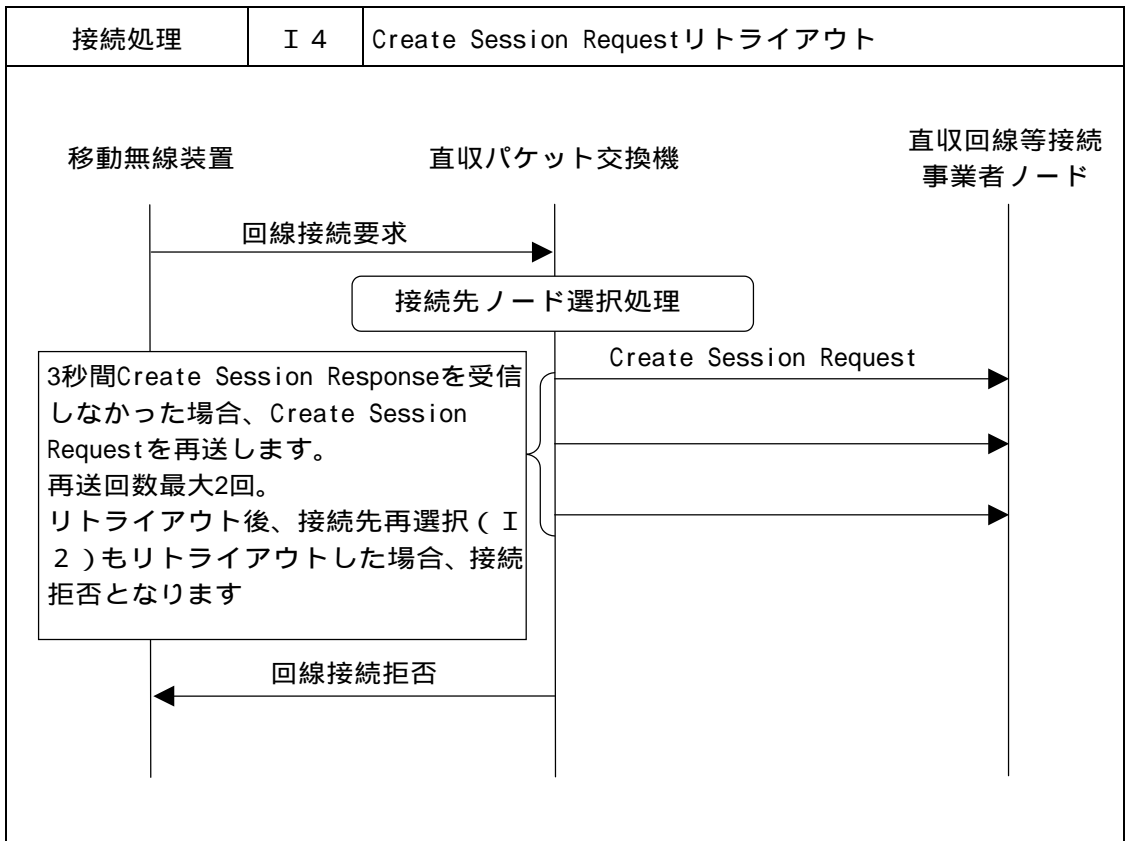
| 接続処理 | Ｉ４ | Create Session Requestリトライアウト |
|---|---|---|

移動無線装置

直収パケット交換機

直収回線等接続事業者ノード

回線接続要求

接続先ノード選択処理

Create Session Request

3秒間Create Session Responseを受信しなかった場合、Create Session Requestを再送します。
再送回数最大2回。
リトライアウト後、接続先再選択（Ｉ２）もリトライアウトした場合、接続拒否となります

回線接続拒否